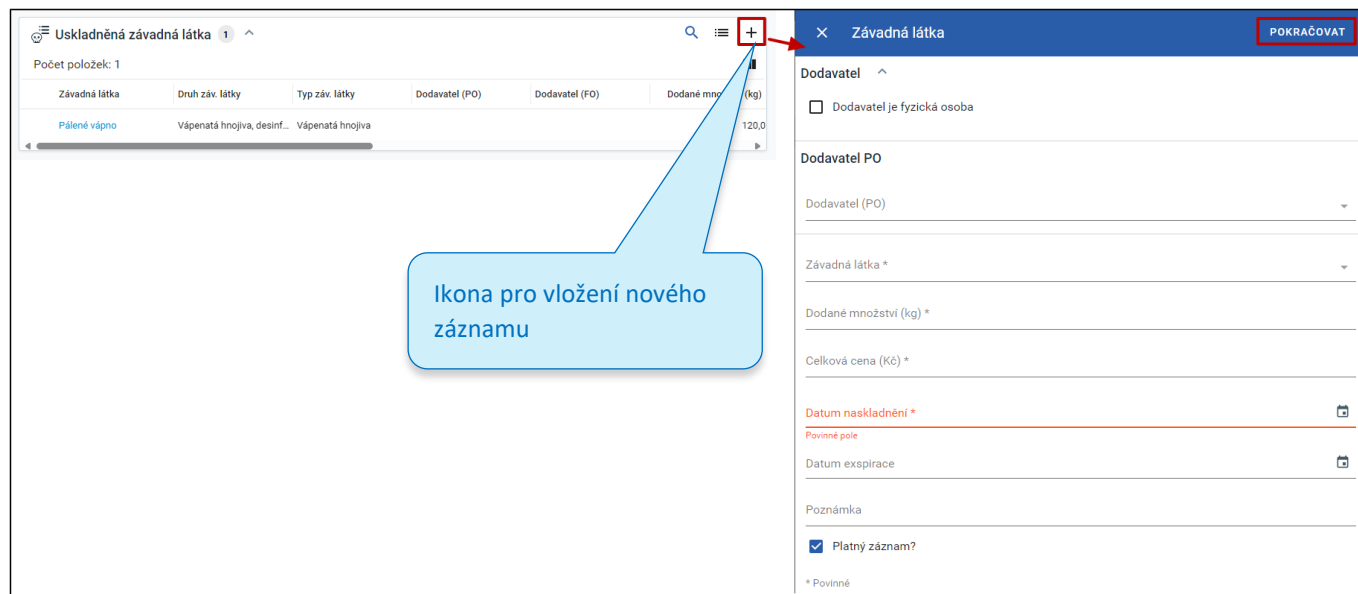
Uskladněná závadná látka 1

Počet položek: 1

| Závadná látka | Druh záv. látky | Typ záv. látky | Dodavatel (PO) | Dodavatel (FO) | Dodané mno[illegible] (kg) |
|---|---|---|---|---|---|
| Pálené vápno | Vápenatá hnojiva, desinf... | Vápenatá hnojiva | | | 120,0 |

Ikona pro vložení nového záznamu

Závadná látka

POKRAČOVAT

Dodavatel

Dodavatel je fyzická osoba

Dodavatel PO

Dodavatel (PO)

Závadná látka *

Dodané množství (kg) *

Celková cena (Kč) *

Datum naskladnění *

Povinné pole

Datum exspirace

Poznámka

Platný záznam?

* Povinné